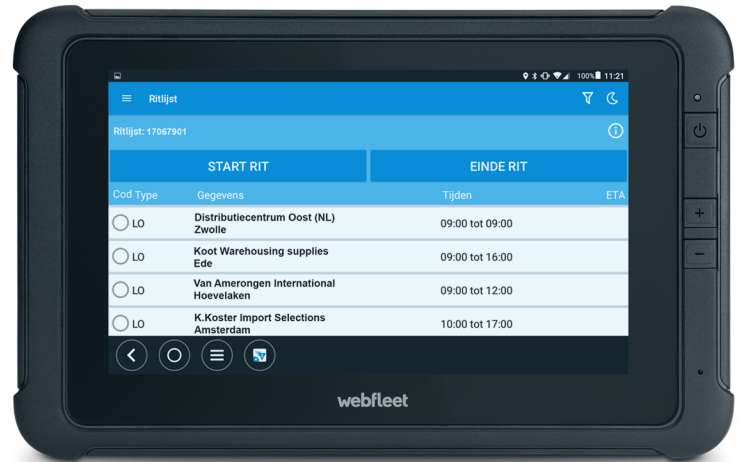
100% 11:21

Ritlijst

Ritlijst: 17067901

START RIT

EINDE RIT

| Cod Type | Gegevens | Tijden | ETA |
|---|---|---|---|
| LO | Distributiecentrum Oost (NL) Zwolle | 09:00 tot 09:00 | |
| LO | Koot Warehousing supplies Ede | 09:00 tot 16:00 | |
| LO | Van Amerongen International Hoevelaken | 09:00 tot 12:00 | |
| LO | K.Koster Import Selections Amsterdam | 10:00 tot 17:00 | |

webfleet